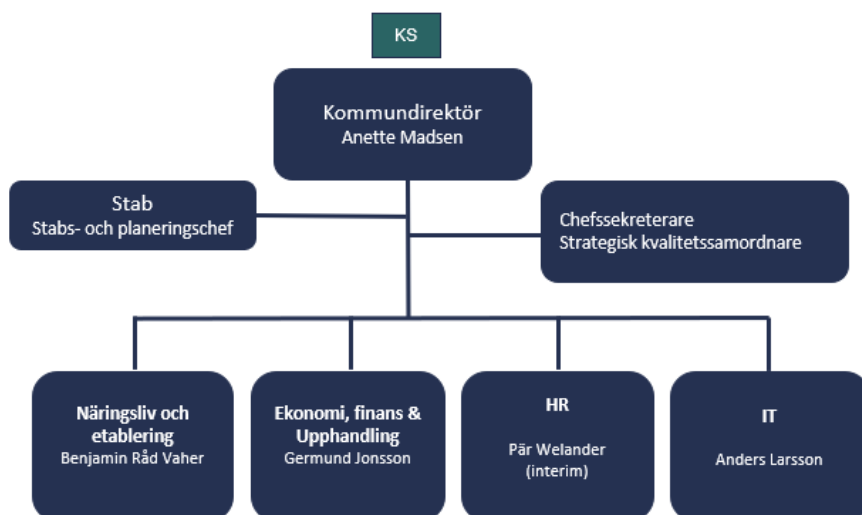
KS

Kommundirektör
Anette Madsen

Stab
Stabs- och planeringschef

Chefssekreterare
Strategisk kvalitetssamordnare

Näringsliv och etablering
Benjamin Råd Vaher

Ekonomi, finans & Upphandling
Germund Jonsson

HR
Pär Welander
(interim)

IT
Anders Larsson